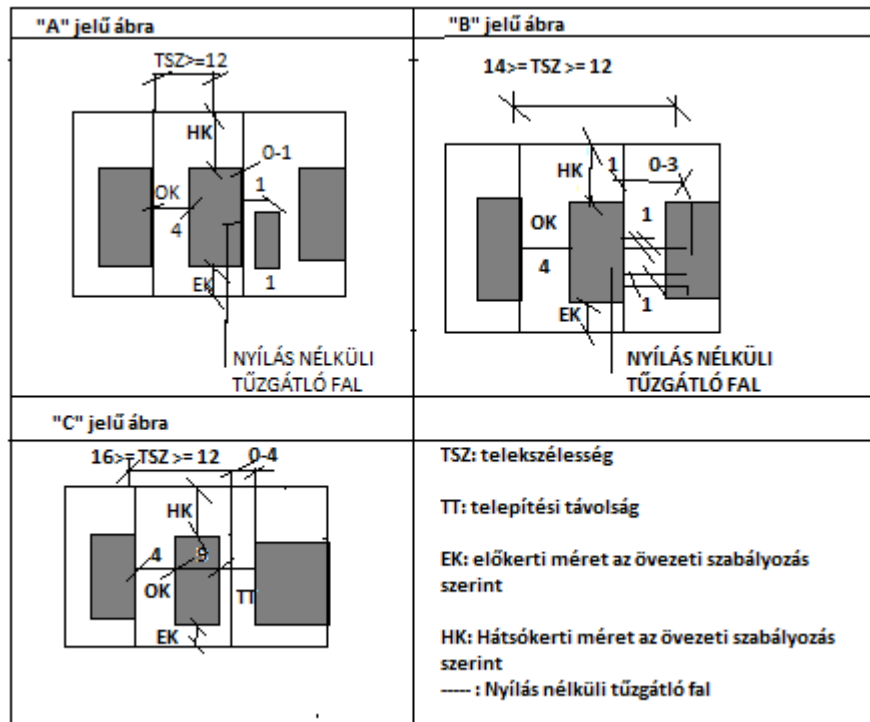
"A" jelű ábra

TSZ>=12

HK

0-1

OK

4

1

EK

1

NYÍLÁS NÉLKÜLI TŰZGÁTLÓ FAL

"B" jelű ábra

14>= TSZ >= 12

HK

1

0-3

OK

4

1

EK

1

NYÍLÁS NÉLKÜLI TŰZGÁTLÓ FAL

"C" jelű ábra

16>=TSZ >= 12

0-4

HK

4

9

OK

TT

EK

TSZ: telekszélesség

TT: telepítési távolság

EK: előkerti méret az övezeti szabályozás szerint

HK: Hátsókerti méret az övezeti szabályozás szerint
----- : Nyílás nélküli tűzgátló fal